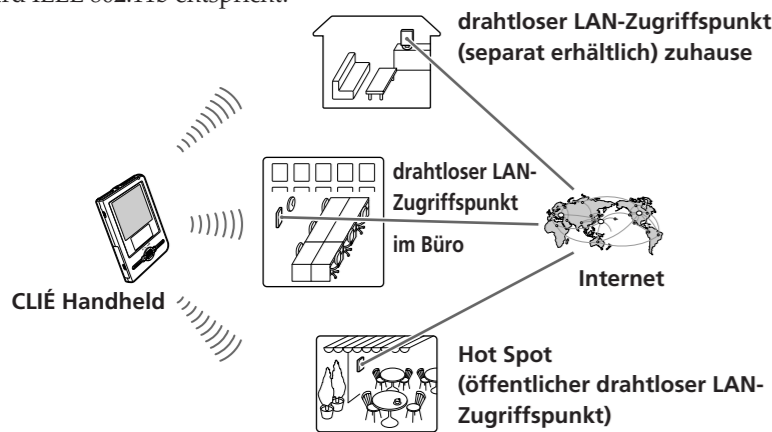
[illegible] IEEE 802.11b entspricht.

drahtloser LAN-Zugriffspunkt (separat erhältlich) zuhause

drahtloser LAN-Zugriffspunkt im Büro

CLIÉ Handheld

Internet

Hot Spot (öffentlicher drahtloser LAN-Zugriffspunkt)